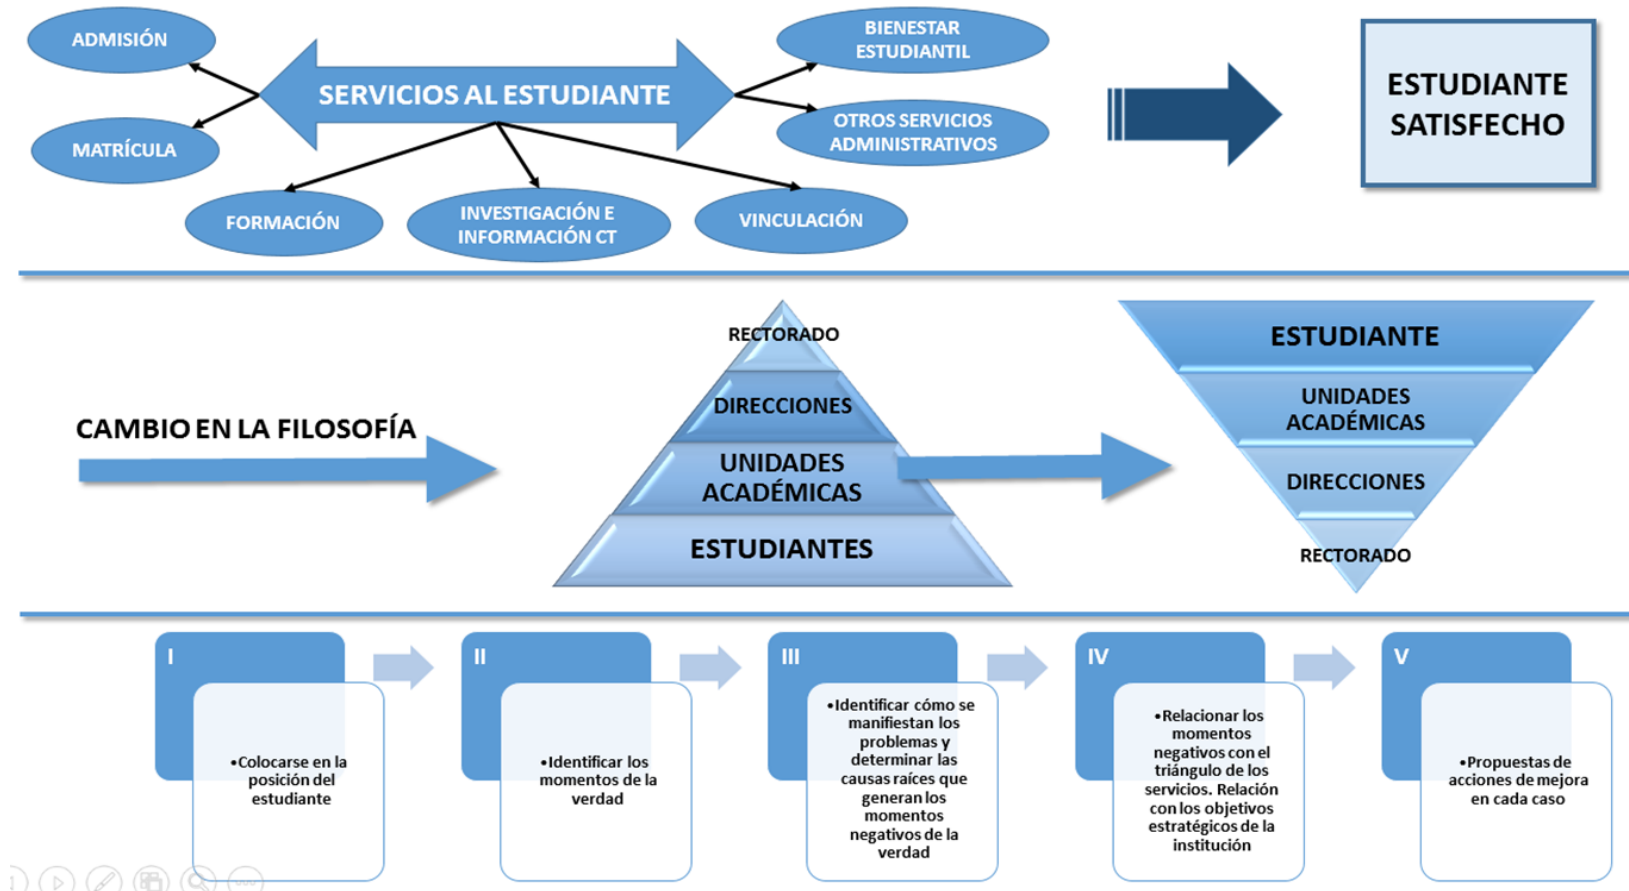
ADMISIÓN

MATRÍCULA

SERVICIOS AL ESTUDIANTE

BIENESTAR ESTUDIANTIL

OTROS SERVICIOS ADMINISTRATIVOS

FORMACIÓN

INVESTIGACIÓN E INFORMACIÓN CT

VINCULACIÓN

ESTUDIANTE SATISFECHO

CAMBIO EN LA FILOSOFÍA

RECTORADO

DIRECCIONES

UNIDADES ACADÉMICAS

ESTUDIANTES

ESTUDIANTE

UNIDADES ACADÉMICAS

DIRECCIONES

RECTORADO

I

•Colocarse en la posición del estudiante

II

•Identificar los momentos de la verdad

III

•Identificar cómo se manifiestan los problemas y determinar las causas raíces que generan los momentos negativos de la verdad

IV

•Relacionar los momentos negativos con el triángulo de los servicios. Relación con los objetivos estratégicos de la institución

V

•Propuestas de acciones de mejora en cada caso